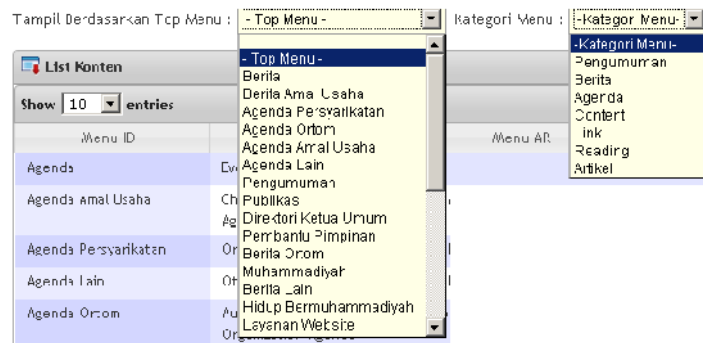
Tampil Berdasarkan Top Menu : - Top Menu - Kategori Menu : -Kategori Menu-

List Konten

Show 10 entries

| Menu ID | | Menu AR |
|---|---|---|
| Agenda | Ev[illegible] | |
| Agenda Amal Usaha | Ch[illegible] Ag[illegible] | |
| Agenda Persyarikatan | Or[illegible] | |
| Agenda Lain | Ot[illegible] | |
| Agenda Ortom | Au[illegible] Or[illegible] | |

- Top Menu -
Berita
Berita Amal Usaha
Agenda Persyarikatan
Agenda Ortom
Agenda Amal Usaha
Agenda Lain
Pengumuman
Publikasi
Direktori Ketua Umum
Pembantu Pimpinan
Berita Ortom
Muhammadiyah
Berita Lain
Hidup Bermuhammadiyah
Layanan Website

-Kategori Menu-
Pengumuman
Berita
Agenda
Content
Link
Reading
Artikel